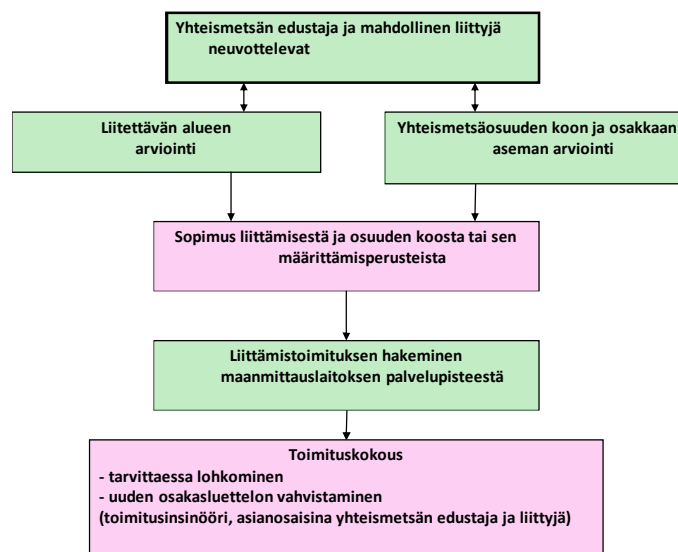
Yhteismetsän edustaja ja mahdollinen liittyjä neuvottelevat

Liitettävän alueen arviointi

Yhteismetsäosuuden koon ja osakkaan aseman arviointi

Sopimus liittämisestä ja osuuden koosta tai sen määrittämisperusteista

Liittämistoimituksen hakeminen maanmittauslaitoksen palvelupisteestä

Toimituskokous
- tarvittaessa lohkominen
- uuden osakasluettelon vahvistaminen
(toimitusinsinööri, asianosaisina yhteismetsän edustaja ja liittyjä)